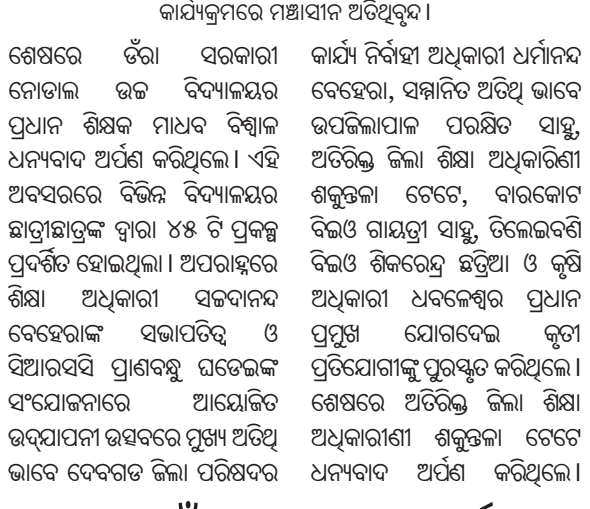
କାର୍ଯ୍ୟକ୍ରମରେ ମଞ୍ଚାସୀନ ଅତିଥିବୃନ୍ଦ ।

ଶେଷରେ ଡଁରା ସରକାରୀ ନୋଡାଲ ଉଚ୍ଚ ବିଦ୍ୟାଳୟର ପ୍ରଧାନ ଶିକ୍ଷକ ମାଧବ ବିଶ୍ୱାଳ ଧନ୍ୟବାଦ ଅର୍ପଣ କରିଥିଲେ । ଏହି ଅବସରରେ ବିଭିନ୍ନ ବିଦ୍ୟାଳୟର ଛାତ୍ରୀଛାତ୍ରଙ୍କ ଦ୍ୱାରା ୪୫ ଟି ପ୍ରକଳ୍ପ ପ୍ରଦର୍ଶିତ ହୋଇଥିଲା । ଅପରାହ୍ନରେ ଶିକ୍ଷା ଅଧିକାରୀ ସଚ୍ଚିଦାନନ୍ଦ ବେହେରାଙ୍କ ସଭାପତିତ୍ୱ ଓ ସିଆରସସି ପ୍ରାଣବନ୍ଧୁ ଘଡେଇଙ୍କ ସଂଯୋଜନାରେ ଆୟୋଜିତ ଉଦ୍‌ଯାପନୀ ଉତ୍ସବରେ ମୁଖ୍ୟ ଅତିଥି ଭାବେ ଦେବଗଡ ଜିଲ୍ଲା ପରିଷଦର

କାର୍ଯ୍ୟ ନିର୍ବାହୀ ଅଧିକାରୀ ଧର୍ମାନନ୍ଦ ବେହେରା, ସମ୍ମାନିତ ଅତିଥି ଭାବେ ଉପଜିଲାପାଳ ପରକ୍ଷିତ ସାହୁ, ଅତିରିକ୍ତ ଜିଲ୍ଲା ଶିକ୍ଷା ଅଧିକାରିଣୀ ଶକୁନ୍ତଳା ଟେଟେ, ବାରକୋଟ ବିଇଓ ଗାୟତ୍ରୀ ସାହୁ, ତିଲେଇବଣି ବିଇଓ ଶିକରେନ୍ଦ୍ର ଛତ୍ରିଆ ଓ କୃଷି ଅଧିକାରୀ ଧବଳେଶ୍ୱର ପ୍ରଧାନ ପ୍ରମୁଖ ଯୋଗଦେଇ କୃତୀ ପ୍ରତିଯୋଗୀଙ୍କୁ ପୁରସ୍କୃତ କରିଥିଲେ । ଶେଷରେ ଅତିରିକ୍ତ ଜିଲ୍ଲା ଶିକ୍ଷା ଅଧିକାରୀଣୀ ଶକୁନ୍ତଳା ଟେଟେ ଧନ୍ୟବାଦ ଅର୍ପଣ କରିଥିଲେ ।